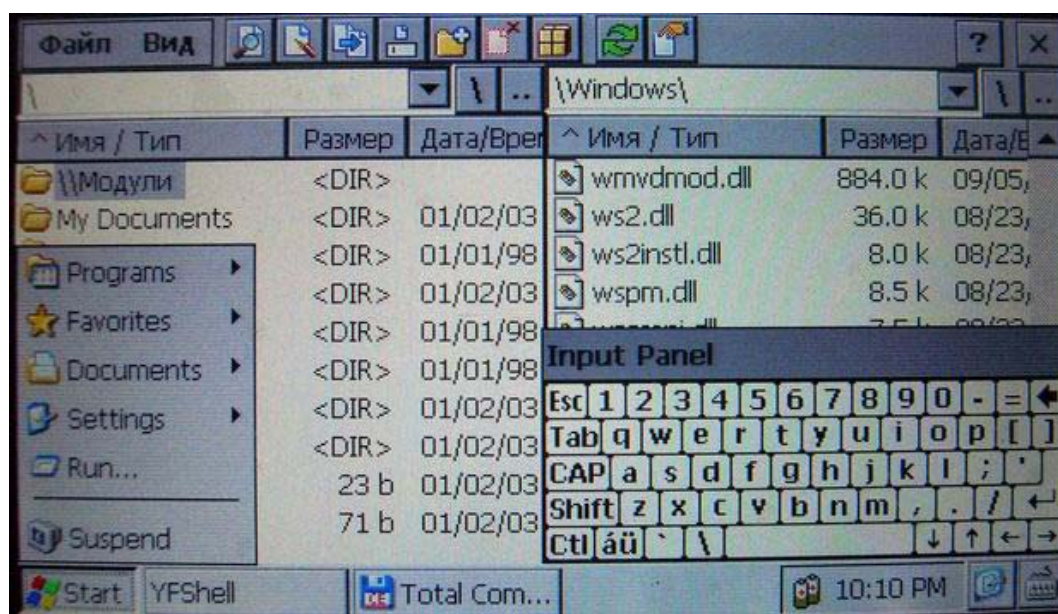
Файл Вид

?

\ ..

\Windows\

\ ..

^ Имя / Тип | Размер | Дата/Врем
\\Модули | <DIR> |
My Documents | <DIR> | 01/02/03
 | <DIR> | 01/01/98
 | <DIR> | 01/02/03
 | <DIR> | 01/01/98
 | <DIR> | 01/01/98
 | <DIR> | 01/02/03
 | <DIR> | 01/02/03
 | 23 b | 01/02/03
 | 71 b | 01/02/03

Programs
Favorites
Documents
Settings
Run...
Suspend

^ Имя / Тип | Размер | Дата/В
wmvdmod.dll | 884.0 k | 09/05,
ws2.dll | 36.0 k | 08/23,
ws2instl.dll | 8.0 k | 08/23,
wspm.dll | 8.5 k | 08/23,
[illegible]

Input Panel

Esc 1 2 3 4 5 6 7 8 9 0 - =
Tab q w e r t y u i o p [ ]
CAP a s d f g h j k l ; '
Shift z x c v b n m , . /
Ctl áü ` \

Start YFShell Total Com... 10:10 PM